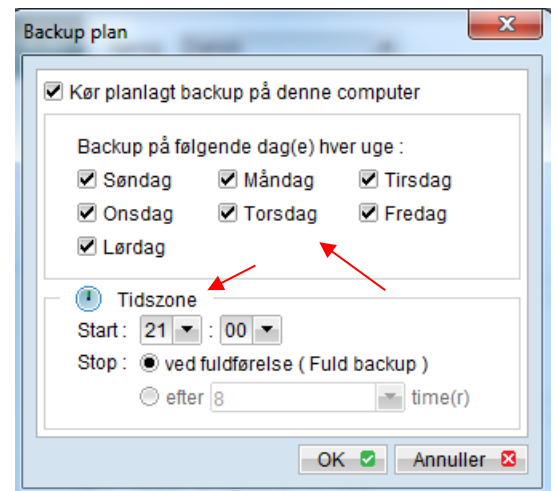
Backup plan

Kør planlagt backup på denne computer

Backup på følgende dag(e) hver uge :

Søndag
Måndag
Tirsdag
Onsdag
Torsdag
Fredag
Lørdag

Tidszone

Start : 21 : 00

Stop : ved fuldførelse ( Fuld backup )

efter 8 time(r)

OK
Annuller